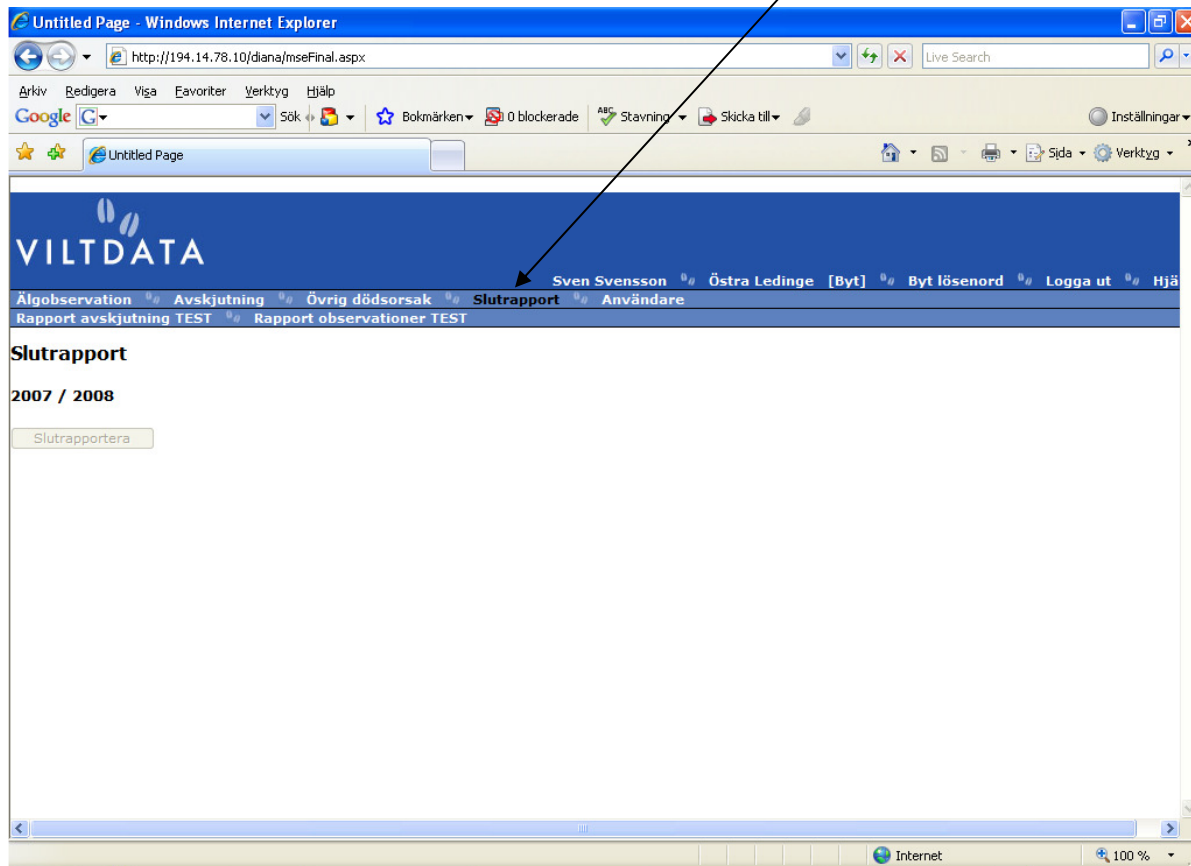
Untitled Page - Windows Internet Explorer

http://194.14.78.10/diana/mseFinal.aspx

Live Search

Arkiv Redigera Visa Favoriter Verktyg Hjälp

Google Sök Bokmärken 0 blockerade Stavning Skicka till Inställningar

Untitled Page

Sida Verktyg

VILTDATA

Sven Svensson Östra Ledinge [Byt] Byt lösenord Logga ut Hjä

Älgobservation Avskjutning Övrig dödsorsak Slutrapport Användare

Rapport avskjutning TEST Rapport observationer TEST

Slutrapport

2007 / 2008

Slutrapportera

Internet

100 %